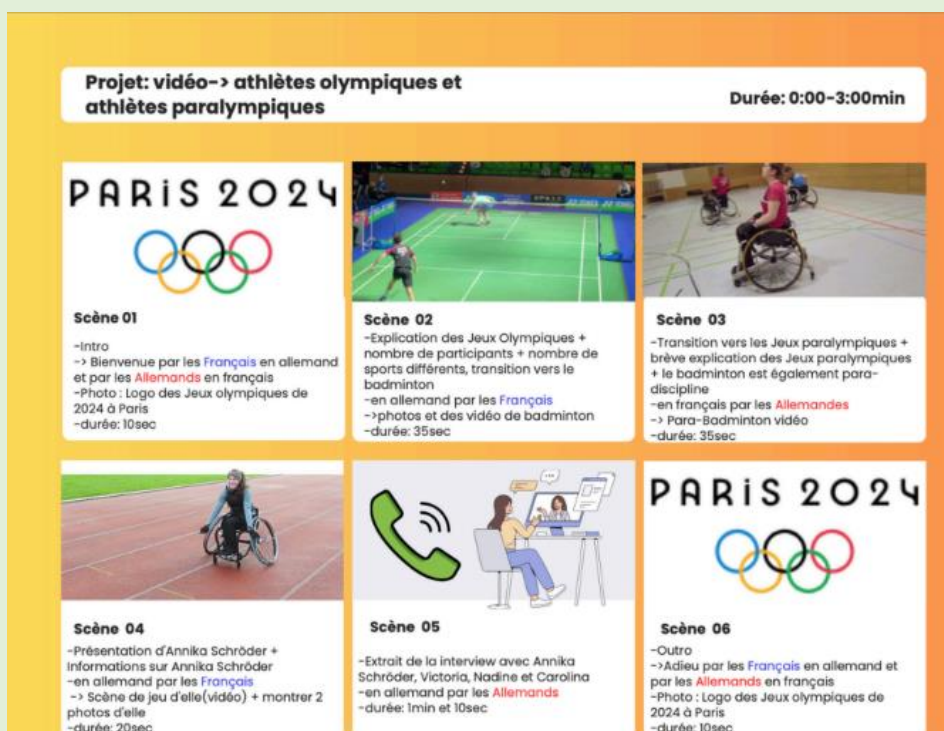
Projet: vidéo-> athlètes olympiques et athlètes paralympiques

Durée: 0:00-3:00min

PARIS 2024

Scène 01

-Intro
-> Bienvenue par les Français en allemand et par les Allemands en français
-Photo : Logo des Jeux olympiques de 2024 à Paris
-durée: 10sec

Scène 02

-Explication des Jeux Olympiques + nombre de participants + nombre de sports différents, transition vers le badminton
-en allemand par les Français
->photos et des vidéo de badminton
-durée: 35sec

Scène 03

-Transition vers les Jeux paralympiques + brève explication des Jeux paralympiques + le badminton est également para-discipline
-en français par les Allemandes
-> Para-Badminton vidéo
-durée: 35sec

Scène 04

-Présentation d'Annika Schröder + informations sur Annika Schröder
-en allemand par les Français
-> Scène de jeu d'elle(vidéo) + montrer 2 photos d'elle
-durée: 20sec

Scène 05

-Extrait de la interview avec Annika Schröder, Victoria, Nadine et Carolina
-en allemand par les Allemands
-durée: 1min et 10sec

PARIS 2024

Scène 06

-Outro
->Adieu par les Français en allemand et par les Allemands en français
-Photo : Logo des Jeux olympiques de 2024 à Paris
-durée: 10sec